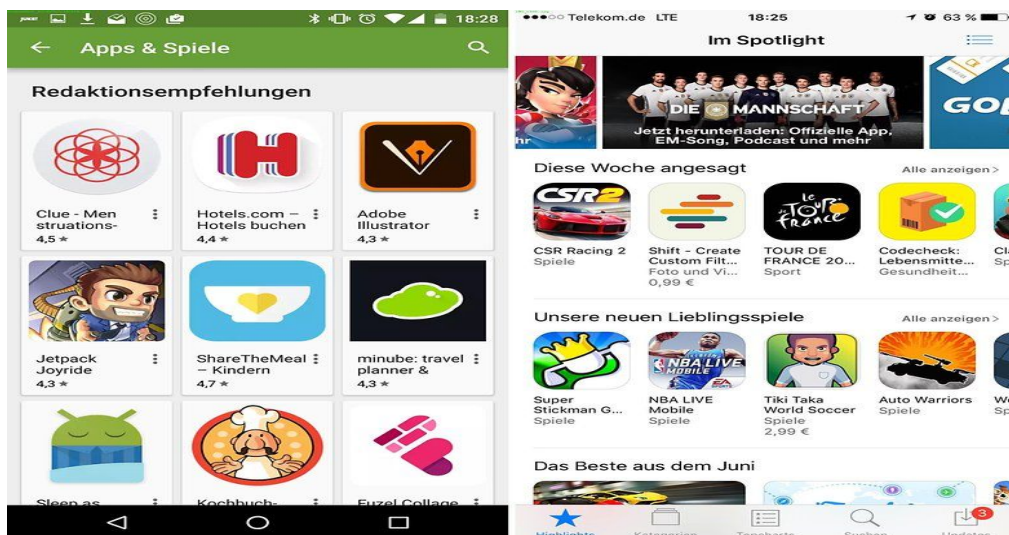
18:28

Apps & Spiele

Redaktionsempfehlungen

Clue - Menstruations-
4,5 ★

Hotels.com – Hotels buchen
4,4 ★

Adobe Illustrator
4,3 ★

Jetpack Joyride
4,3 ★

ShareTheMeal – Kindern
4,7 ★

minube: travel planner &
4,3 ★

Sleep as

Kochbuch-

Fuzel Collage

●●●○○ Telekom.de LTE 18:25 63 %

Im Spotlight

DIE MANNSCHAFT
Jetzt herunterladen: Offizielle App, EM-Song, Podcast und mehr

GO

Diese Woche angesagt
Alle anzeigen >

CSR2

CSR Racing 2
Spiele

Shift - Create Custom Filt...
Foto und Vi...
0,99 €

le Tour de France

TOUR DE FRANCE 20...
Sport

Codecheck: Lebensmitte...
Gesundheit...

Cl
Sp

Unsere neuen Lieblingsspiele
Alle anzeigen >

Super Stickman G...
Spiele

NBA LIVE MOBILE

NBA LIVE Mobile
Spiele

Tiki Taka World Soccer
Spiele
2,99 €

Auto Warriors
Spiele

W
Sp

Das Beste aus dem Juni

Highlights Kategorien Topcharts Suchen Updates
3